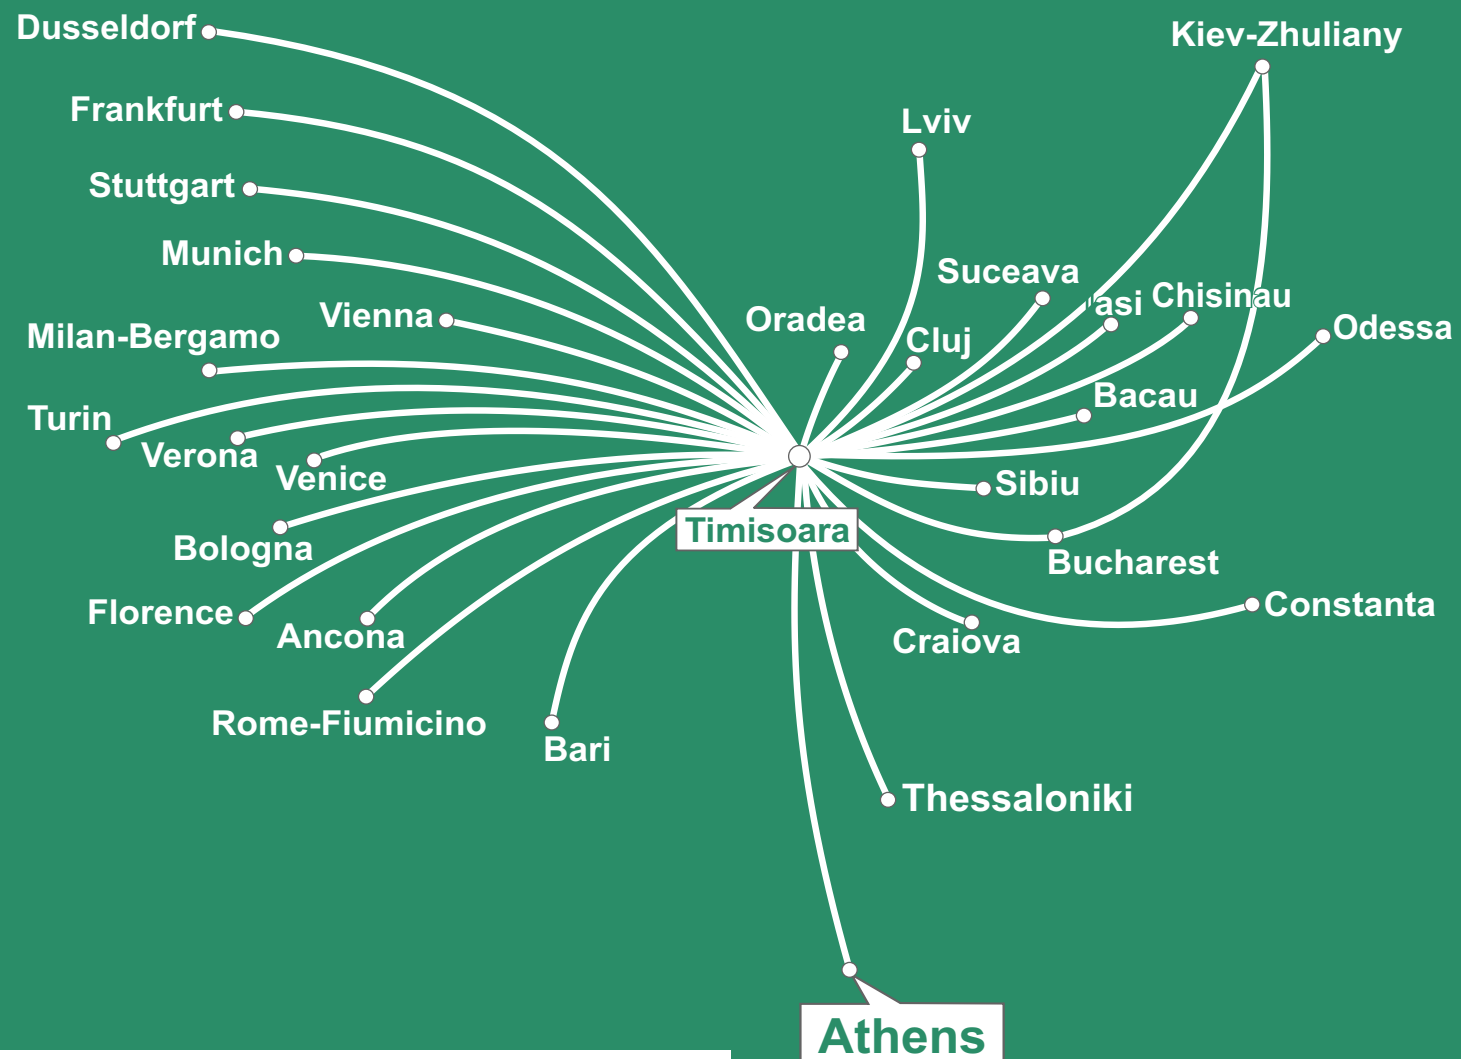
Dusseldorf
Frankfurt
Stuttgart
Munich
Vienna
Milan-Bergamo
Turin
Verona
Venice
Bologna
Florence
Ancona
Rome-Fiumicino
Bari
Oradea
Lviv
Cluj
Suceava
Iasi
Chisinau
Kiev-Zhuliany
Odessa
Bacau
Sibiu
Bucharest
Constanta
Craiova
Thessaloniki
Timisoara
Athens